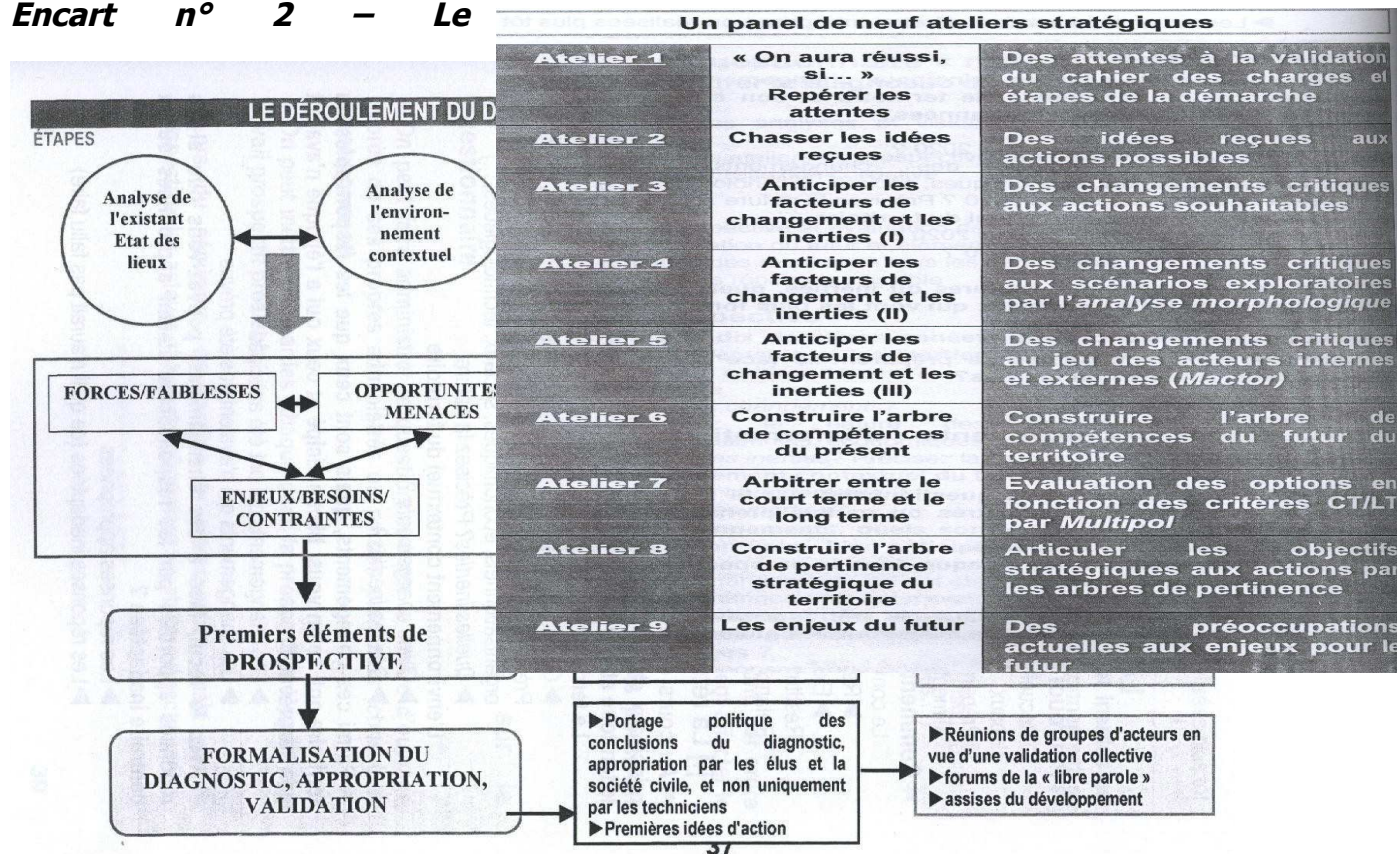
Encart n° 2 – Le

Un panel de neuf ateliers stratégiques

| Atelier 1 | « On aura réussi, si... » Repérer les attentes | Des attentes à la validation du cahier des charges et étapes de la démarche |
|---|---|---|
| Atelier 2 | Chasser les idées reçues | Des idées reçues aux actions possibles |
| Atelier 3 | Anticiper les facteurs de changement et les inerties (I) | Des changements critiques aux actions souhaitables |
| Atelier 4 | Anticiper les facteurs de changement et les inerties (II) | Des changements critiques aux scénarios exploratoires par l'*analyse morphologique* |
| Atelier 5 | Anticiper les facteurs de changement et les inerties (III) | Des changements critiques au jeu des acteurs internes et externes (*Mactor*) |
| Atelier 6 | Construire l'arbre de compétences du présent | Construire l'arbre de compétences du futur du territoire |
| Atelier 7 | Arbitrer entre le court terme et le long terme | Evaluation des options en fonction des critères CT/LT par *Multipol* |
| Atelier 8 | Construire l'arbre de pertinence stratégique du territoire | Articuler les objectifs stratégiques aux actions par les arbres de pertinence |
| Atelier 9 | Les enjeux du futur | Des préoccupations actuelles aux enjeux pour le futur |

LE DÉROULEMENT DU D

ÉTAPES

Analyse de l'existant Etat des lieux

Analyse de l'environnement contextuel

FORCES/FAIBLESSES

OPPORTUNITES MENACES

ENJEUX/BESOINS/ CONTRAINTES

Premiers éléments de PROSPECTIVE

FORMALISATION DU DIAGNOSTIC, APPROPRIATION, VALIDATION

▶Portage politique des conclusions du diagnostic, appropriation par les élus et la société civile, et non uniquement par les techniciens
▶Premières idées d'action

▶Réunions de groupes d'acteurs en vue d'une validation collective
▶forums de la « libre parole »
▶assises du développement

37